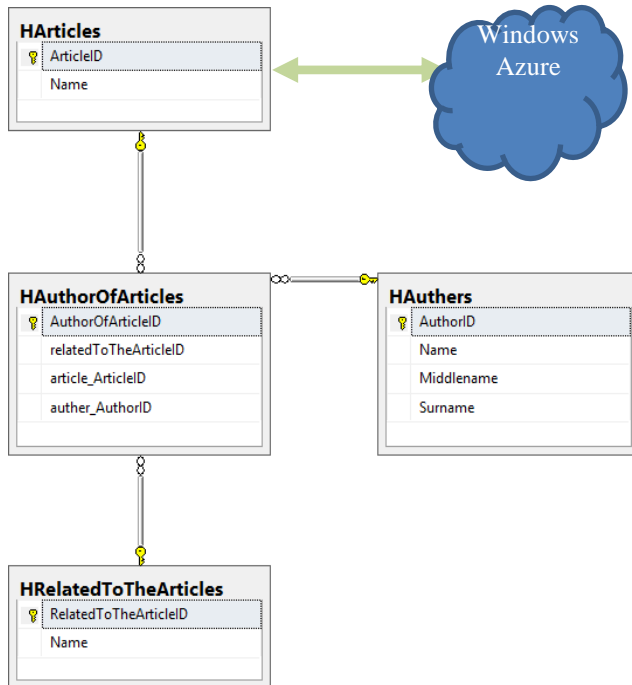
HArticles
ArticleID
Name

Windows Azure

HAuthorOfArticles
AuthorOfArticleID
relatedToTheArticleID
article_ArticleID
auther_AuthorID

HAuthers
AuthorID
Name
Middlename
Surname

HRelatedToTheArticles
RelatedToTheArticleID
Name